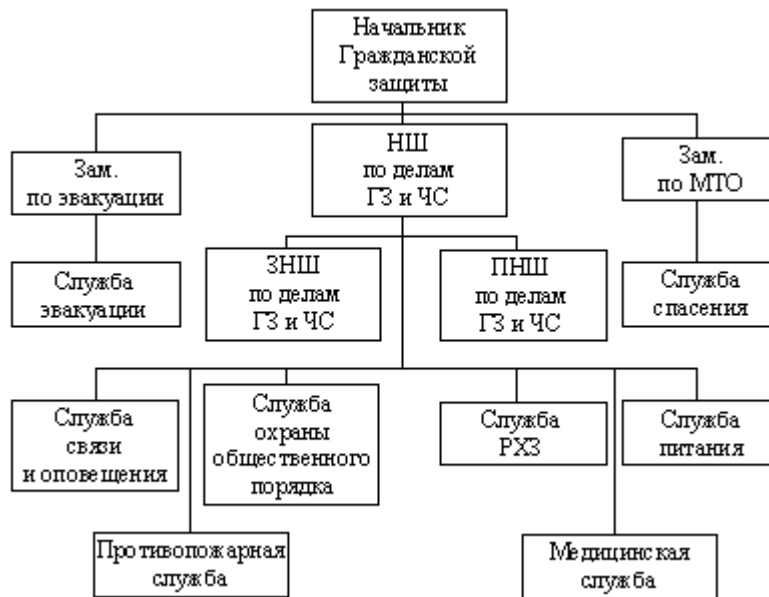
Начальник Гражданской защиты

Зам. по эвакуации

НШ по делам ГЗ и ЧС

Зам. по МТО

Служба эвакуации

ЗНШ по делам ГЗ и ЧС

ПНШ по делам ГЗ и ЧС

Служба спасения

Служба связи и оповещения

Служба охраны общественного порядка

Служба РХЗ

Служба питания

Противопожарная служба

Медицинская служба